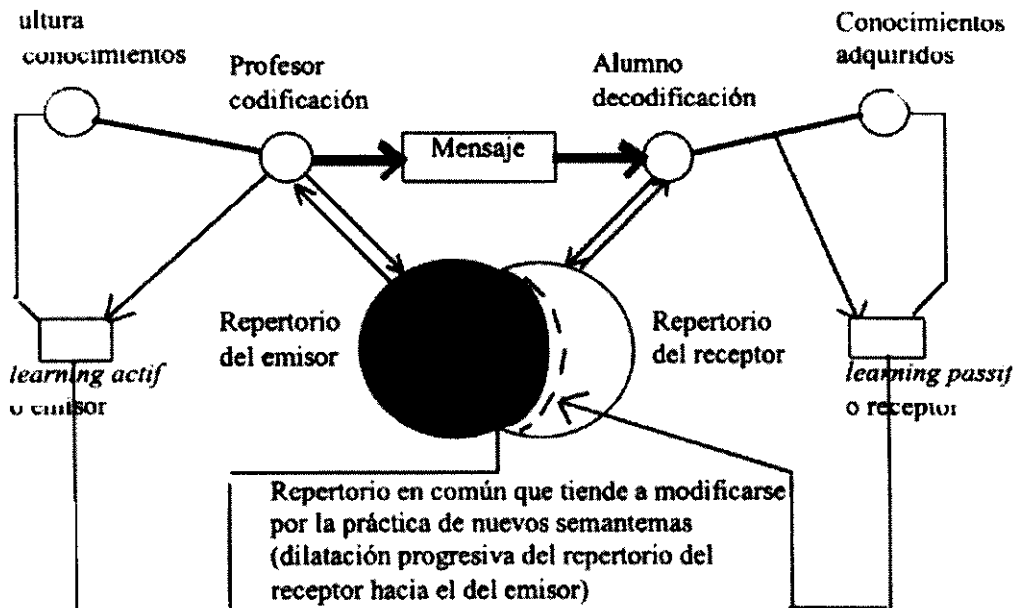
ultura
conocimientos

Profesor
codificación

Mensaje

Alumno
decodificación

Conocimientos
adquiridos

Repertorio
del emisor

Repertorio
del receptor

learning actif
o emisor

learning passif
o receptor

Repertorio en común que tiende a modificarse por la práctica de nuevos semantemas (dilatación progresiva del repertorio del receptor hacia el del emisor)